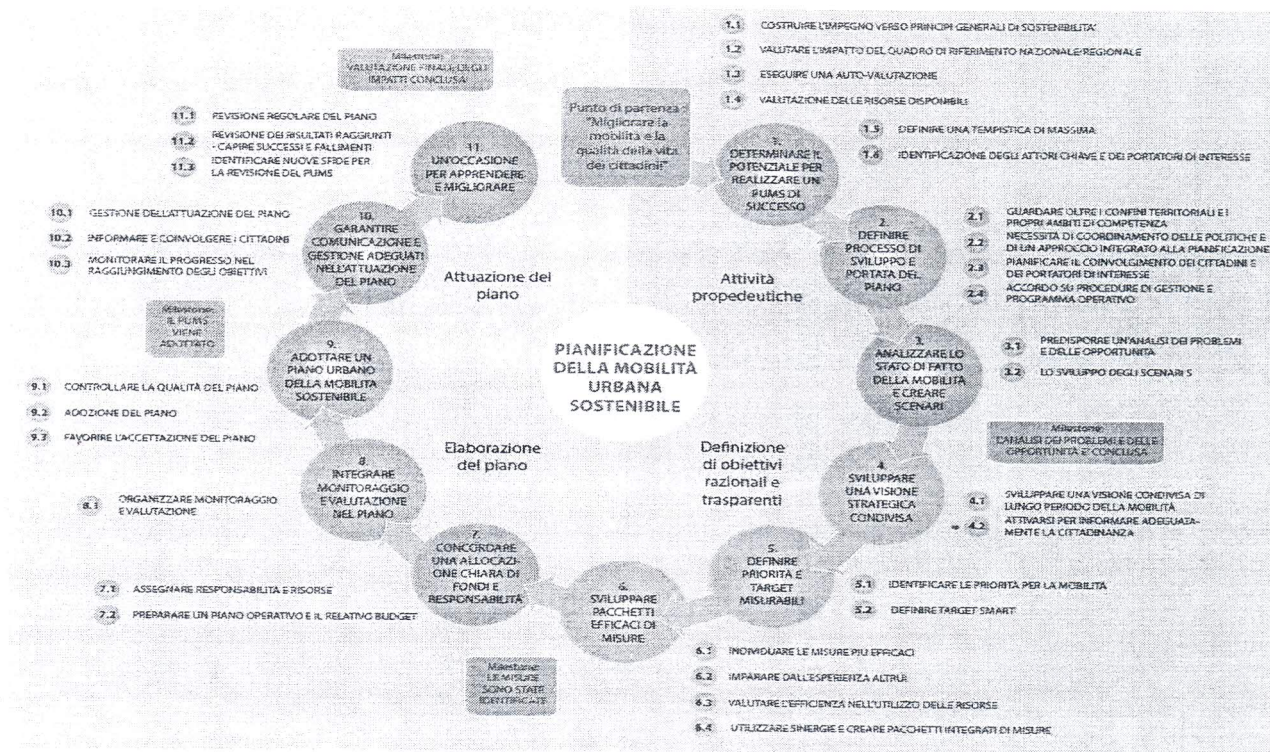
PIANIFICAZIONE DELLA MOBILITÀ URBANA SOSTENIBILE

Punto di partenza: "Migliorare la mobilità e la qualità della vita dei cittadini"

1.1 COSTRUIRE L'IMPEGNO VERSO PRINCIPI GENERALI DI SOSTENIBILITA'
1.2 VALUTARE L'IMPATTO DEL QUADRO DI RIFERIMENTO NAZIONALE/REGIONALE
1.3 ESEGUIRE UNA AUTO-VALUTAZIONE
1.4 VALUTAZIONE DELLE RISORSE DISPONIBILI
1.5 DEFINIRE UNA TEMPISTICA DI MASSIMA
1.6 IDENTIFICAZIONE DEGLI ATTORI CHIAVE E DEI PORTATORI DI INTERESSE

1. DETERMINARE IL POTENZIALE PER REALIZZARE UN PUMS DI SUCCESSO

2. DEFINIRE PROCESSO DI SVILUPPO E PORTATA DEL PIANO

Attività propedeutiche

2.1 GUARDARE OLTRE I CONFINI TERRITORIALI E I PROPRI AMBITI DI COMPETENZA
2.2 NECESSITÀ DI COORDINAMENTO DELLE POLITICHE E DI UN APPROCCIO INTEGRATO ALLA PIANIFICAZIONE
2.3 PIANIFICARE IL COINVOLGIMENTO DEI CITTADINI E DEI PORTATORI DI INTERESSE
2.4 ACCORDO SU PROCEDURE DI GESTIONE E PROGRAMMA OPERATIVO

3. ANALIZZARE LO STATO DI FATTO DELLA MOBILITÀ E CREARE SCENARI

3.1 PREDISPORRE UN'ANALISI DEI PROBLEMI E DELLE OPPORTUNITÀ
3.2 LO SVILUPPO DEGLI SCENARI S

Milestone: L'ANALISI DEI PROBLEMI E DELLE OPPORTUNITÀ E' CONCLUSA

Definizione di obiettivi razionali e trasparenti

4. SVILUPPARE UNA VISIONE STRATEGICA CONDIVISA

4.1 SVILUPPARE UNA VISIONE CONDIVISA DI LUNGO PERIODO DELLA MOBILITÀ
4.2 ATTIVARSI PER INFORMARE ADEGUATAMENTE LA CITTADINANZA

5. DEFINIRE PRIORITÀ E TARGET MISURABILI

5.1 IDENTIFICARE LE PRIORITÀ PER LA MOBILITÀ
5.2 DEFINIRE TARGET SMART

6. SVILUPPARE PACCHETTI EFFICACI DI MISURE

6.1 INDIVIDUARE LE MISURE PIÙ EFFICACI
6.2 IMPARARE DALL'ESPERIENZA ALTRUI
6.3 VALUTARE L'EFFICIENZA NELL'UTILIZZO DELLE RISORSE
6.4 UTILIZZARE SINERGIE E CREARE PACCHETTI INTEGRATI DI MISURE

Milestone: LE MISURE SONO STATE IDENTIFICATE

7. CONCORDARE UNA ALLOCAZIONE CHIARA DI FONDI E RESPONSABILITÀ

7.1 ASSEGNARE RESPONSABILITÀ E RISORSE
7.2 PREPARARE UN PIANO OPERATIVO E IL RELATIVO BUDGET

Elaborazione del piano

8. INTEGRARE MONITORAGGIO E VALUTAZIONE NEL PIANO

8.1 ORGANIZZARE MONITORAGGIO E VALUTAZIONE

9. ADOTTARE UN PIANO URBANO DELLA MOBILITÀ SOSTENIBILE

9.1 CONTROLLARE LA QUALITÀ DEL PIANO
9.2 ADOZIONE DEL PIANO
9.3 FAVORIRE L'ACCETTAZIONE DEL PIANO

Milestone: IL PUMS VIENE ADOTTATO

Attuazione del piano

10. GARANTIRE COMUNICAZIONE E GESTIONE ADEGUATI NELL'ATTUAZIONE DEL PIANO

10.1 GESTIONE DELL'ATTUAZIONE DEL PIANO
10.2 INFORMARE E COINVOLGERE I CITTADINI
10.3 MONITORARE IL PROGRESSO NEL RAGGIUNGIMENTO DEGLI OBIETTIVI

11. UN'OCCASIONE PER APPRENDERE E MIGLIORARE

11.1 REVISIONE REGOLARE DEL PIANO
11.2 REVISIONE DEI RISULTATI RAGGIUNTI - CAPIRE SUCCESSI E FALLIMENTI
11.3 IDENTIFICARE NUOVE SFIDE PER LA REVISIONE DEL PUMS

Milestone: VALUTAZIONE FINALE DEGLI IMPATTI CONCLUSA